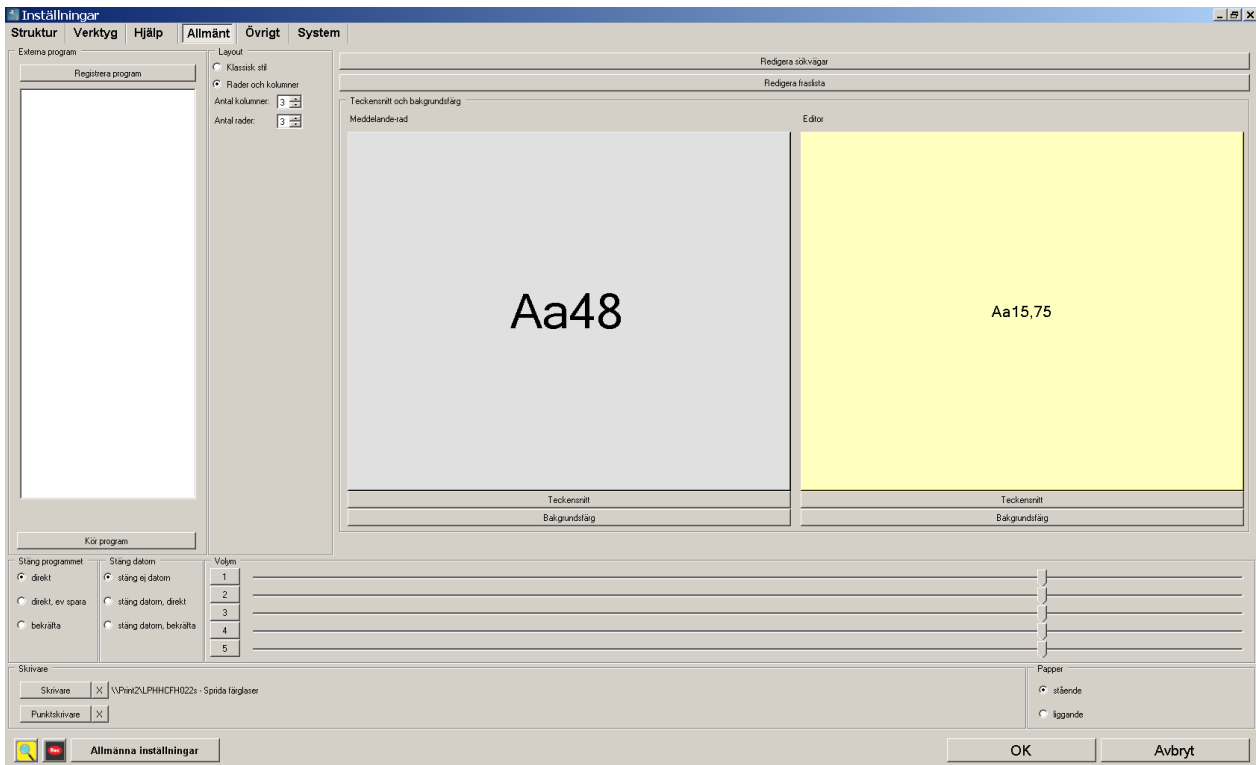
Inställningar

Struktur Verktyg Hjälp Allmänt Övrigt System

Externa program
Registrera program
Kör program

Layout
Klassisk stil
Rader och kolumner
Antal kolumner: 3
Antal rader: 3

Redigera sökvägar
Redigera fraslista

Teckensnitt och bakgrundsfärg
Meddelande-rad
Aa48
Teckensnitt
Bakgrundsfärg

Editor
Aa15,75
Teckensnitt
Bakgrundsfärg

Stäng programmet
direkt
direkt, ev spara
bekräfta

Stäng datorn
stäng ej datorn
stäng datorn, direkt
stäng datorn, bekräfta

Volym
1
2
3
4
5

Skrivare
Skrivare X \\Print2\LPHHCFH022s - Sprida färglaser
Punktskrivare X

Papper
stående
liggande

Allmänna inställningar
OK
Avbryt